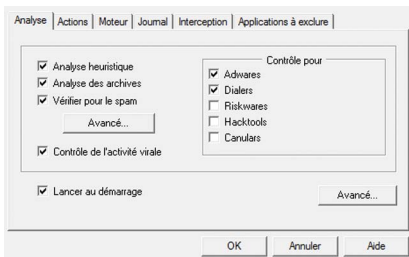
Analyse | Actions | Moteur | Journal | Interception | Applications à exclure

☑ Analyse heuristique
☑ Analyse des archives
☑ Vérifier pour le spam
Avancé...
☑ Contrôle de l'activité virale

Contrôle pour
☑ Adwares
☑ Dialers
☐ Riskwares
☐ Hacktools
☐ Canulars

☑ Lancer au démarrage

Avancé...

OK | Annuler | Aide